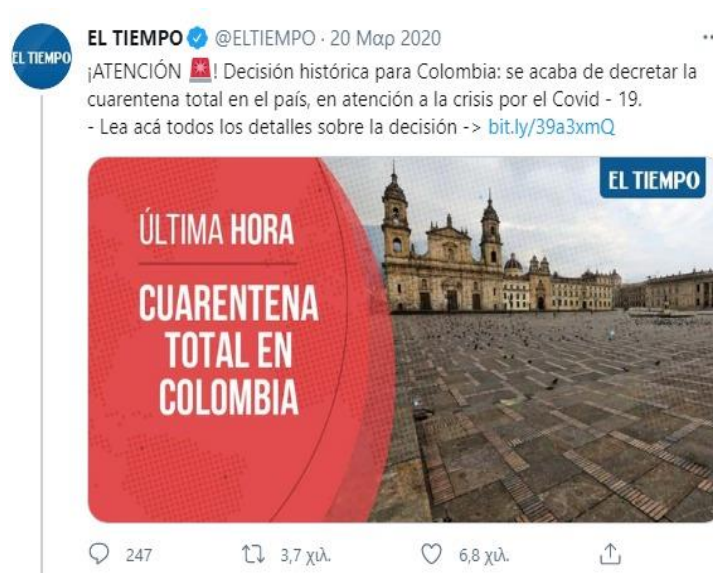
EL TIEMPO

EL TIEMPO @ELTIEMPO · 20 Μαρ 2020

¡ATENCIÓN 🚨! Decisión histórica para Colombia: se acaba de decretar la cuarentena total en el país, en atención a la crisis por el Covid - 19.
- Lea acá todos los detalles sobre la decisión -> bit.ly/39a3xmQ

EL TIEMPO

ÚLTIMA HORA

CUARENTENA TOTAL EN COLOMBIA

247 3,7 χιλ. 6,8 χιλ.